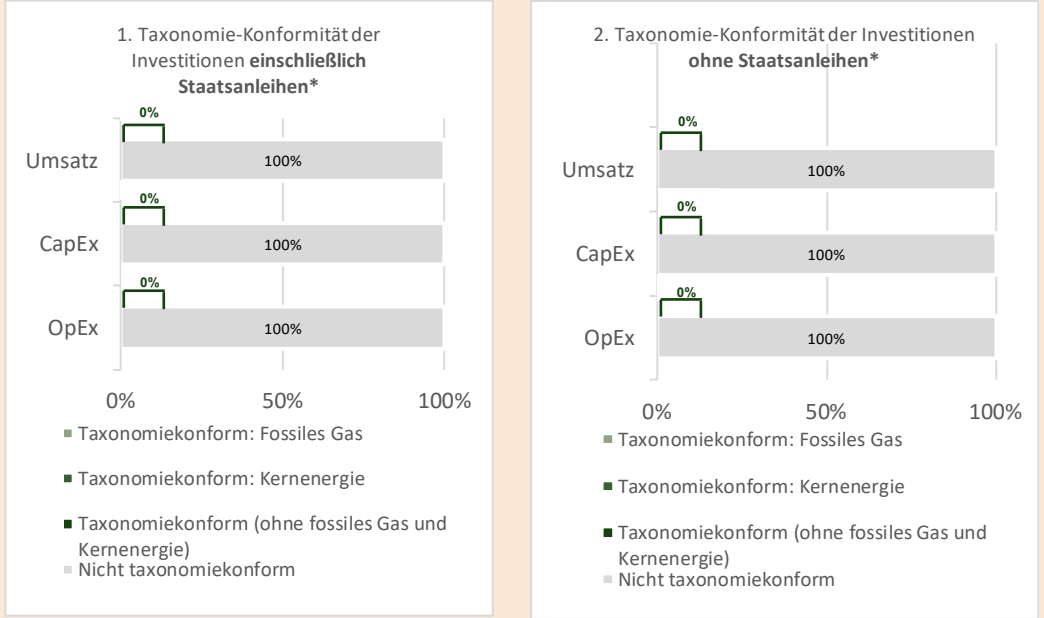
1. Taxonomie-Konformität der Investitionen **einschließlich Staatsanleihen***

0%

Umsatz 100%

0%

CapEx 100%

0%

OpEx 100%

0% 50% 100%

Taxonomiekonform: Fossiles Gas

Taxonomiekonform: Kernenergie

Taxonomiekonform (ohne fossiles Gas und Kernenergie)

Nicht taxonomiekonform

2. Taxonomie-Konformität der Investitionen **ohne Staatsanleihen***

0%

Umsatz 100%

0%

CapEx 100%

0%

OpEx 100%

0% 50% 100%

Taxonomiekonform: Fossiles Gas

Taxonomiekonform: Kernenergie

Taxonomiekonform (ohne fossiles Gas und Kernenergie)

Nicht taxonomiekonform